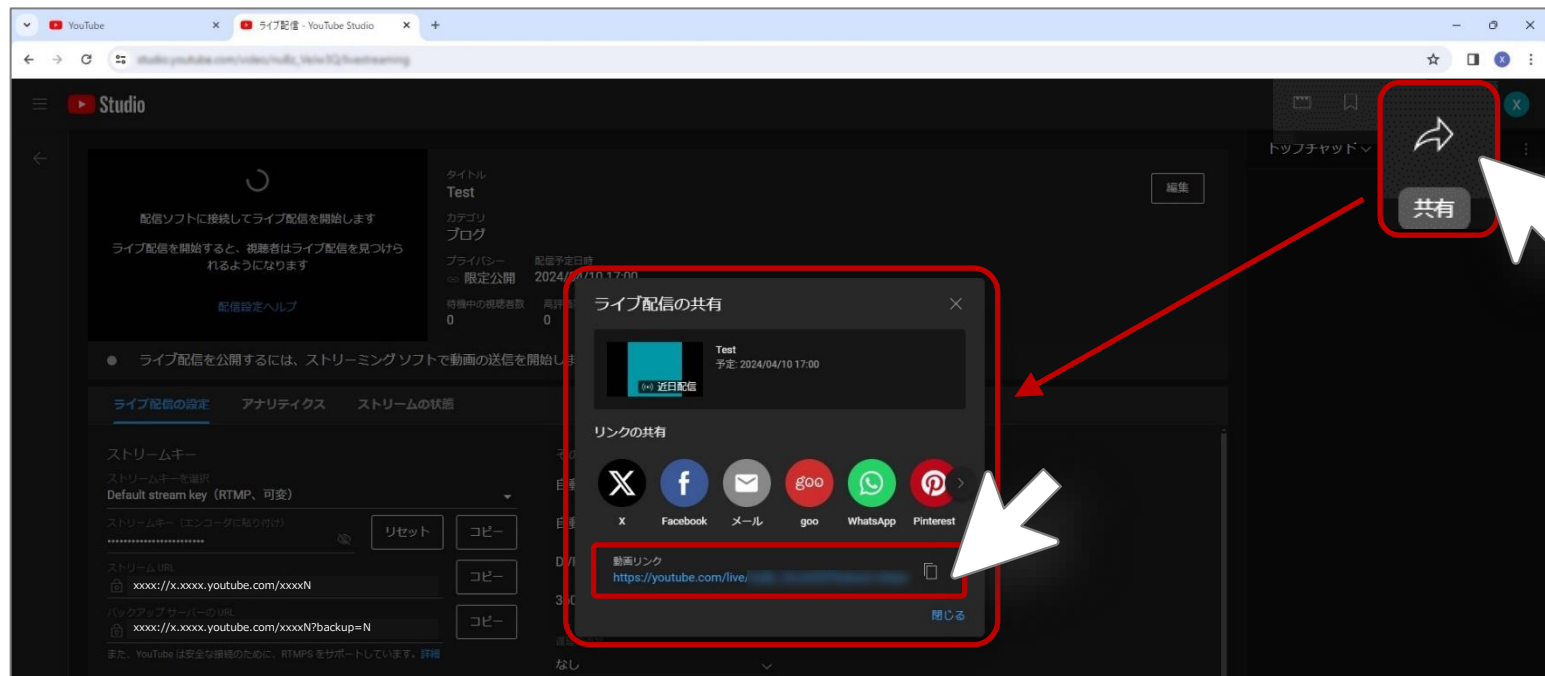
YouTube
ライブ配信 - YouTube Studio
studio.youtube.com/video/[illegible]/livestreaming

Studio

配信ソフトに接続してライブ配信を開始します

ライブ配信を開始すると、視聴者はライブ配信を見つけられるようになります

配信設定ヘルプ

タイトル
Test
カテゴリ
ブログ
プライバシー
限定公開
配信予定日時
2024/04/10 17:00
待機中の視聴者数
0
高評価
0

編集

トップチャット

共有

ライブ配信を公開するには、ストリーミング ソフトで動画の送信を開始しま

ライブ配信の設定 アナリティクス ストリームの状態

ストリームキー
ストリームキーを選択
Default stream key（RTMP、可変）
ストリームキー（エンコーダに貼り付け）
••••••••••••••••••••••••
リセット
コピー
ストリーム URL
xxxx://x.xxxx.youtube.com/xxxxN
コピー
バックアップ サーバーの URL
xxxx://x.xxxx.youtube.com/xxxxN?backup=N
コピー
また、YouTube は安全な接続のために、RTMPS をサポートしています。詳細

なし

ライブ配信の共有
Test
予定: 2024/04/10 17:00
近日配信
リンクの共有
X
Facebook
メール
goo
WhatsApp
Pinterest
動画リンク
https://youtube.com/live/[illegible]
閉じる